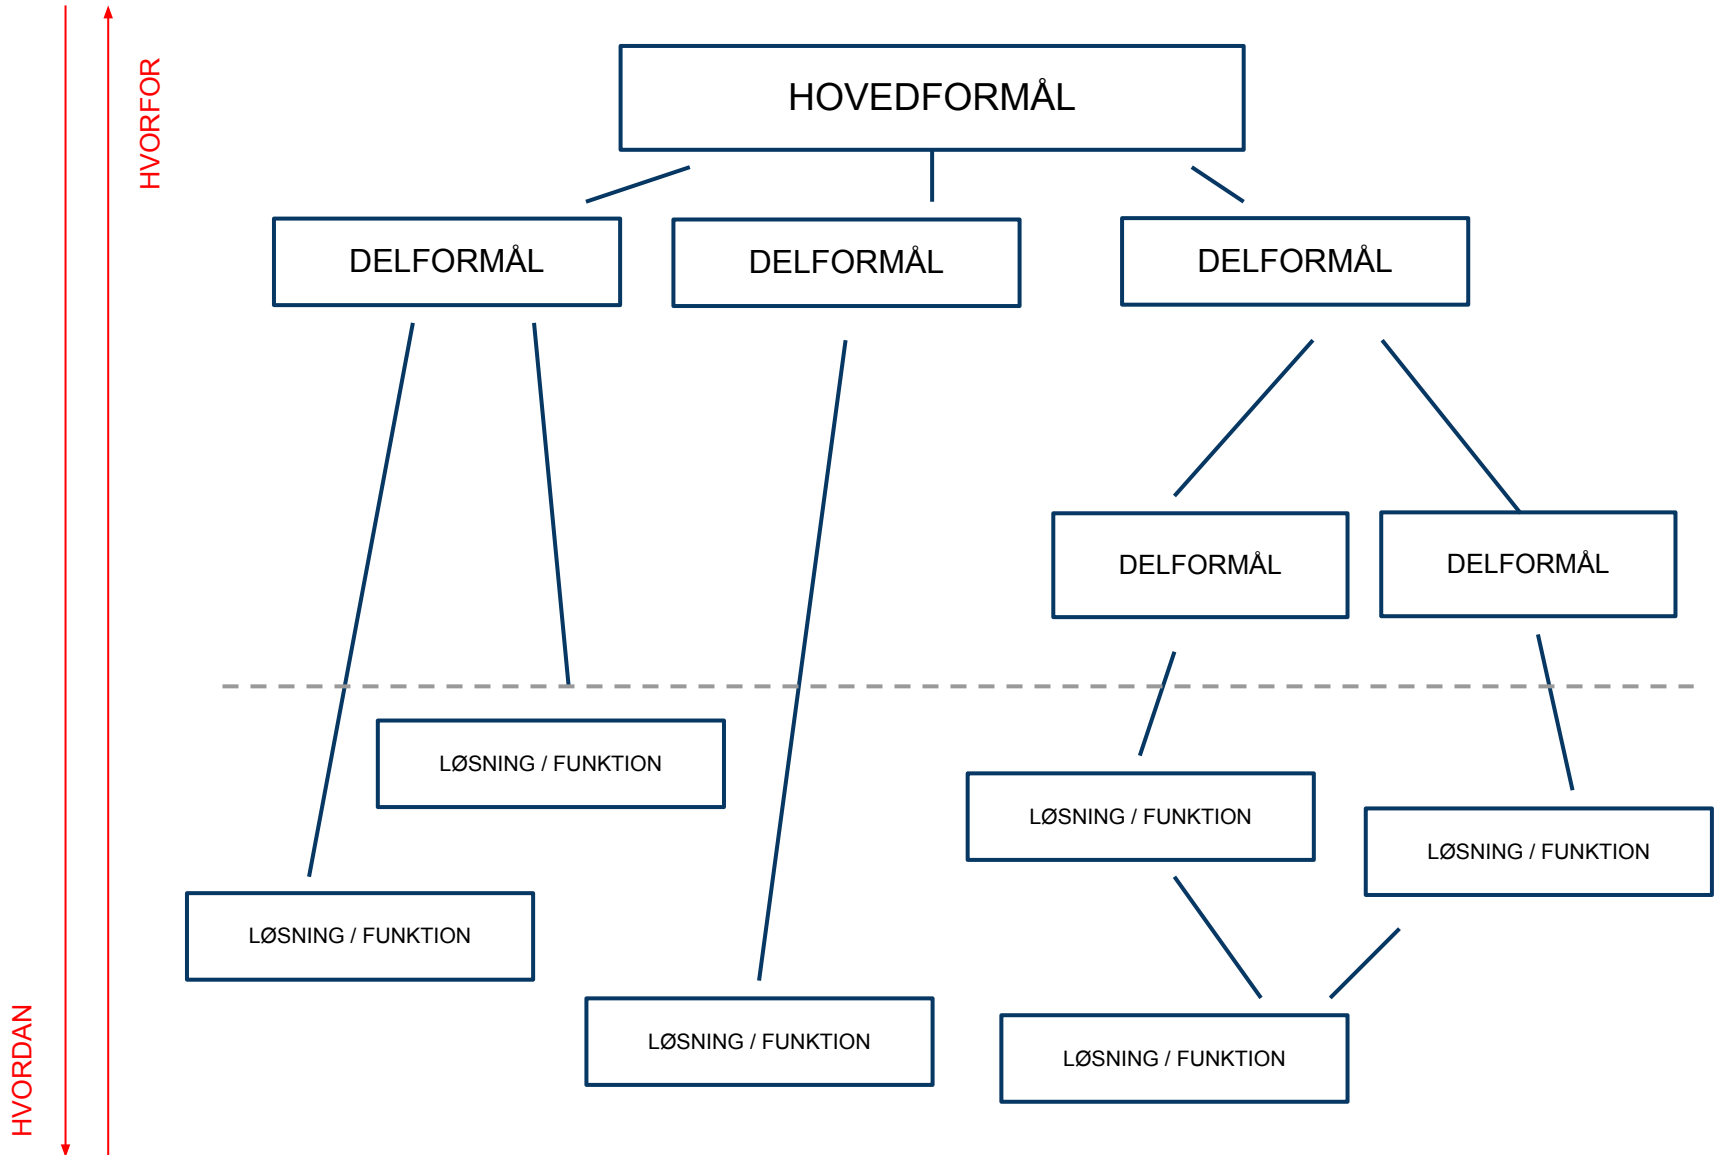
HVORFOR

HOVEDFORMÅL

DELFORMÅL

DELFORMÅL

DELFORMÅL

DELFORMÅL

DELFORMÅL

LØSNING / FUNKTION

LØSNING / FUNKTION

LØSNING / FUNKTION

LØSNING / FUNKTION

LØSNING / FUNKTION

LØSNING / FUNKTION

HVORDAN